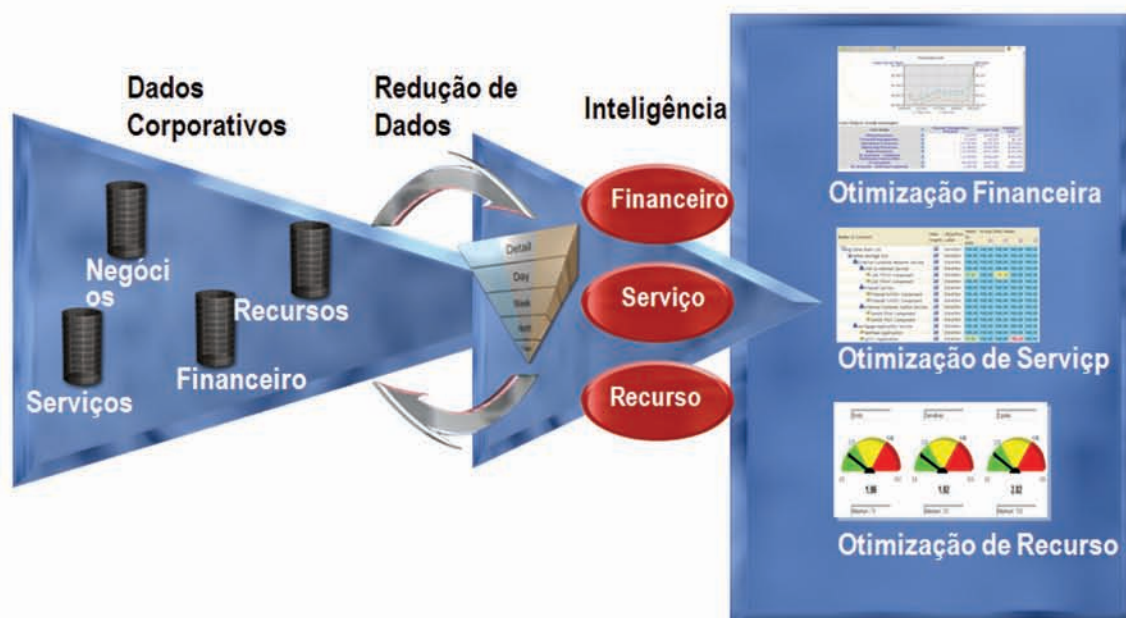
Dados Corporativos

Redução de Dados

Inteligência

Negócios

Recursos

Financeiro

Serviços

Detail

Day

Week

Month

Financeiro

Serviço

Recurso

Otimização Financeira

Otimização de Serviçp

1,96

1,92

2,02

Otimização de Recurso